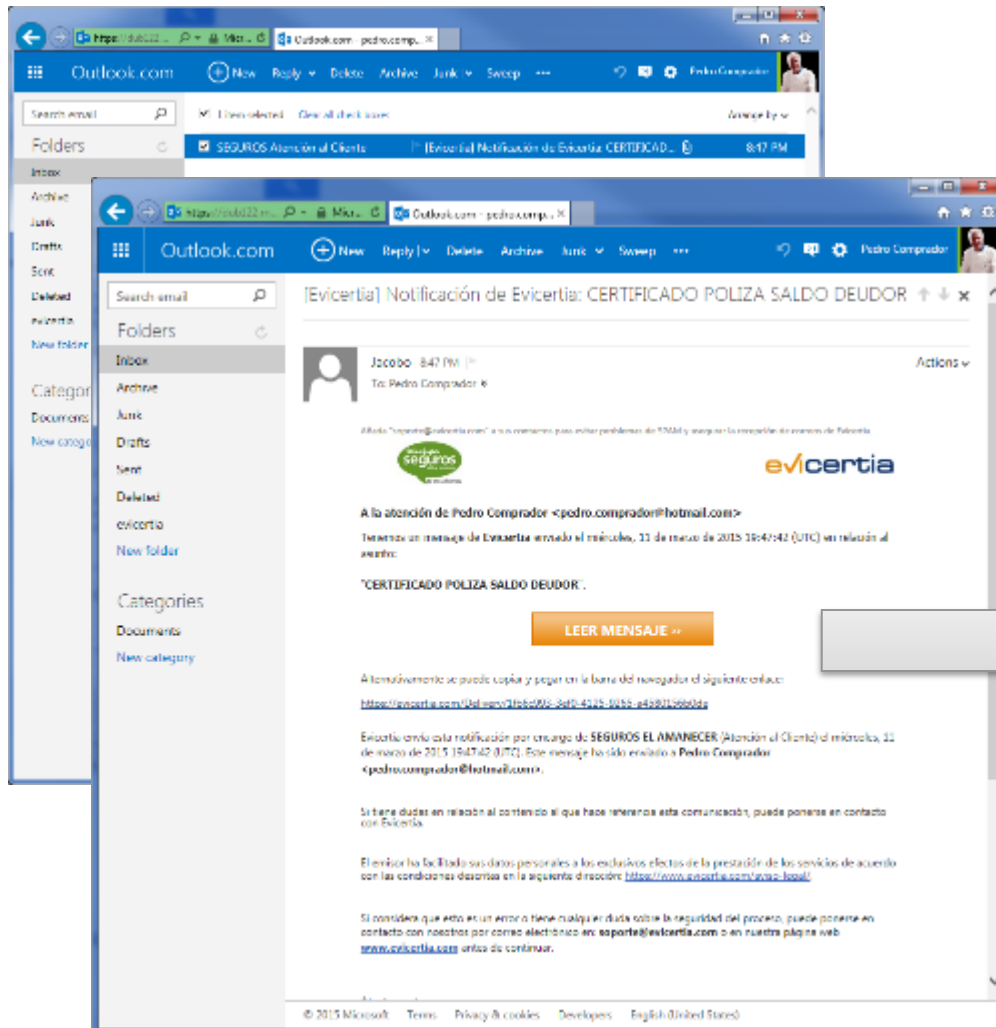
https://dub122.m... Micr... Outlook.com - pedro.comp...

Outlook.com New Reply Delete Archive Junk Sweep ··· Pedro Comprador

Search email

Folders

Inbox
Archive
Junk
Drafts
Sent
Deleted
evicertia
New folder

Categories
Documents
New category

Clear selected Clear all checkboxes Arrange by

SEGUROS Atención al Cliente [Evicertia] Notificación de Evicertia: CERTIFICAD... 8:47 PM

https://dub122.m... Micr... Outlook.com - pedro.comp...

Outlook.com New Reply Delete Archive Junk Sweep ··· Pedro Comprador

Search email

Folders

Inbox
Archive
Junk
Drafts
Sent
Deleted
evicertia
New folder

Categories
Documents
New category

[Evicertia] Notificación de Evicertia: CERTIFICADO POLIZA SALDO DEUDOR

Jacobo 8:47 PM
To: Pedro Comprador

Actions

Añada "soporte@evicertia.com" a sus contactos para evitar problemas de SPAM y asegurar la recepción de correos de Evicertia

seguros

evicertia

A la atención de Pedro Comprador <pedro.comprador@hotmail.com>

Tenemos un mensaje de Evicertia enviado el miércoles, 11 de marzo de 2015 19:47:42 (UTC) en relación al asunto:

"CERTIFICADO POLIZA SALDO DEUDOR".

LEER MENSAJE »

Alternativamente se puede copiar y pegar en la barra del navegador el siguiente enlace:

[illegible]

Evicertia envía esta notificación por encargo de SEGUROS EL AMANECER (Atención al Cliente) el miércoles, 11 de marzo de 2015 19:47:42 (UTC). Este mensaje ha sido enviado a Pedro Comprador <pedro.comprador@hotmail.com>.

Si tiene dudas en relación al contenido al que hace referencia esta comunicación, puede ponerse en contacto con Evicertia.

El emisor ha facilitado sus datos personales a los exclusivos efectos de la prestación de los servicios de acuerdo con las condiciones descritas en la siguiente dirección: https://www.evicertia.com/aviso-legal/

Si considera que esto es un error o tiene cualquier duda sobre la seguridad del proceso, puede ponerse en contacto con nosotros por correo electrónico en: soporte@evicertia.com o en nuestra página web www.evicertia.com antes de continuar.

© 2015 Microsoft Terms Privacy & cookies Developers English (United States)